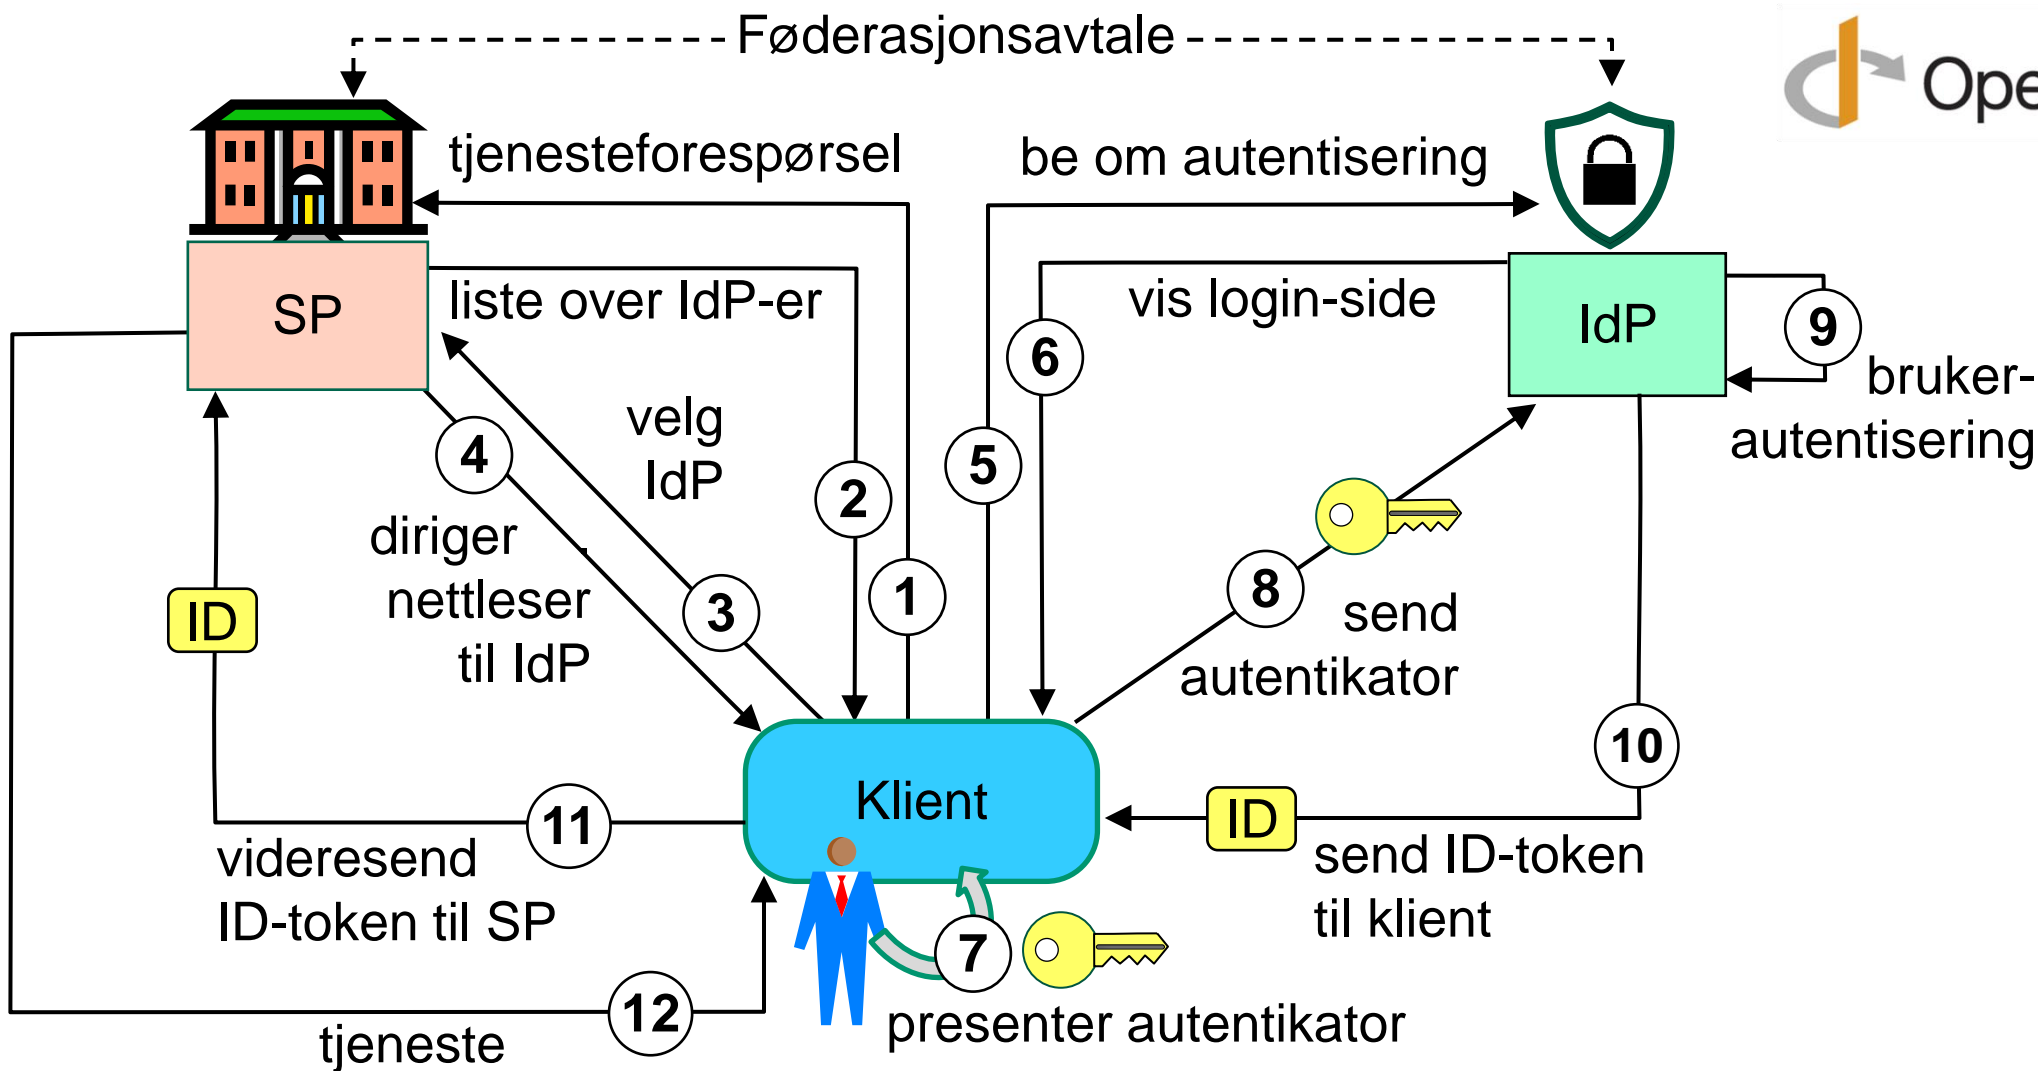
Føderasjonsavtale

Ope

tjenesteforespørsel

be om autentisering

SP

liste over IdP-er

vis login-side

IdP

9

bruker-autentisering

6

velg IdP

4

2

5

diriger nettleser til IdP

8

send autentikator

ID

3

1

10

Klient

11

ID

videresend ID-token til SP

send ID-token til klient

7

12

presenter autentikator

tjeneste